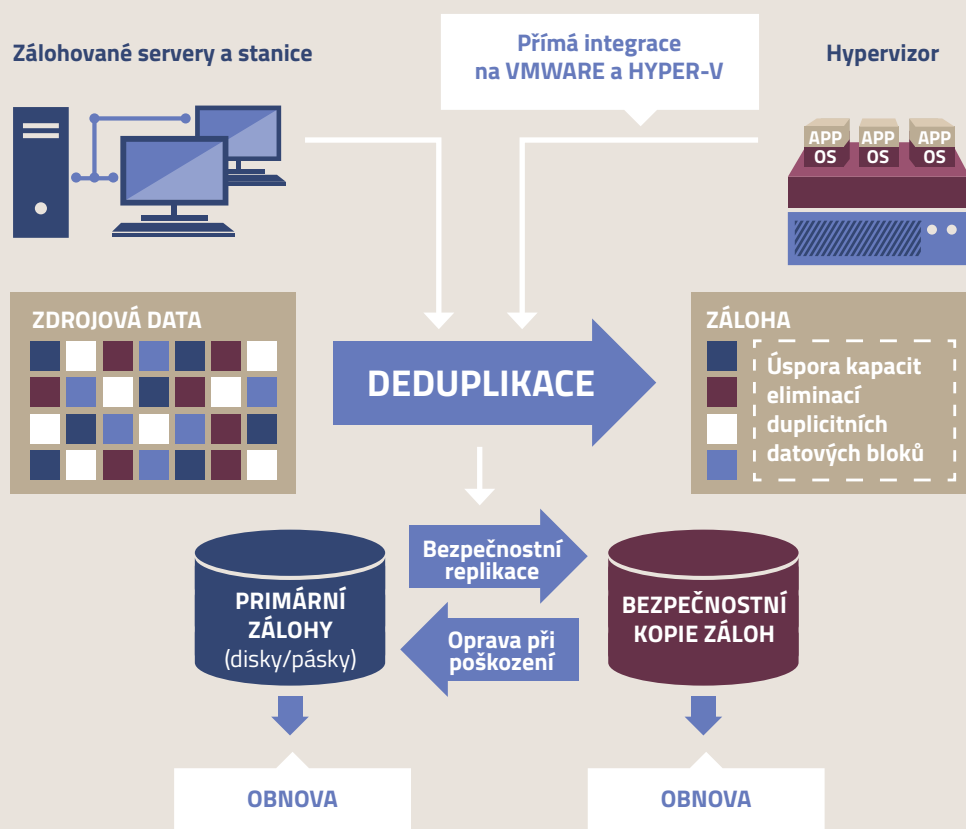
Zálohované servery a stanice

Přímá integrace na VMWARE a HYPER-V

Hypervizor

APP OS
APP OS
APP OS

ZDROJOVÁ DATA

DEDUPLIKACE

ZÁLOHA

Úspora kapacit eliminací duplicitních datových bloků

Bezpečnostní replikace

Oprava při poškození

PRIMÁRNÍ ZÁLOHY (disky/pásky)

BEZPEČNOSTNÍ KOPIE ZÁLOH

OBNOVA

OBNOVA